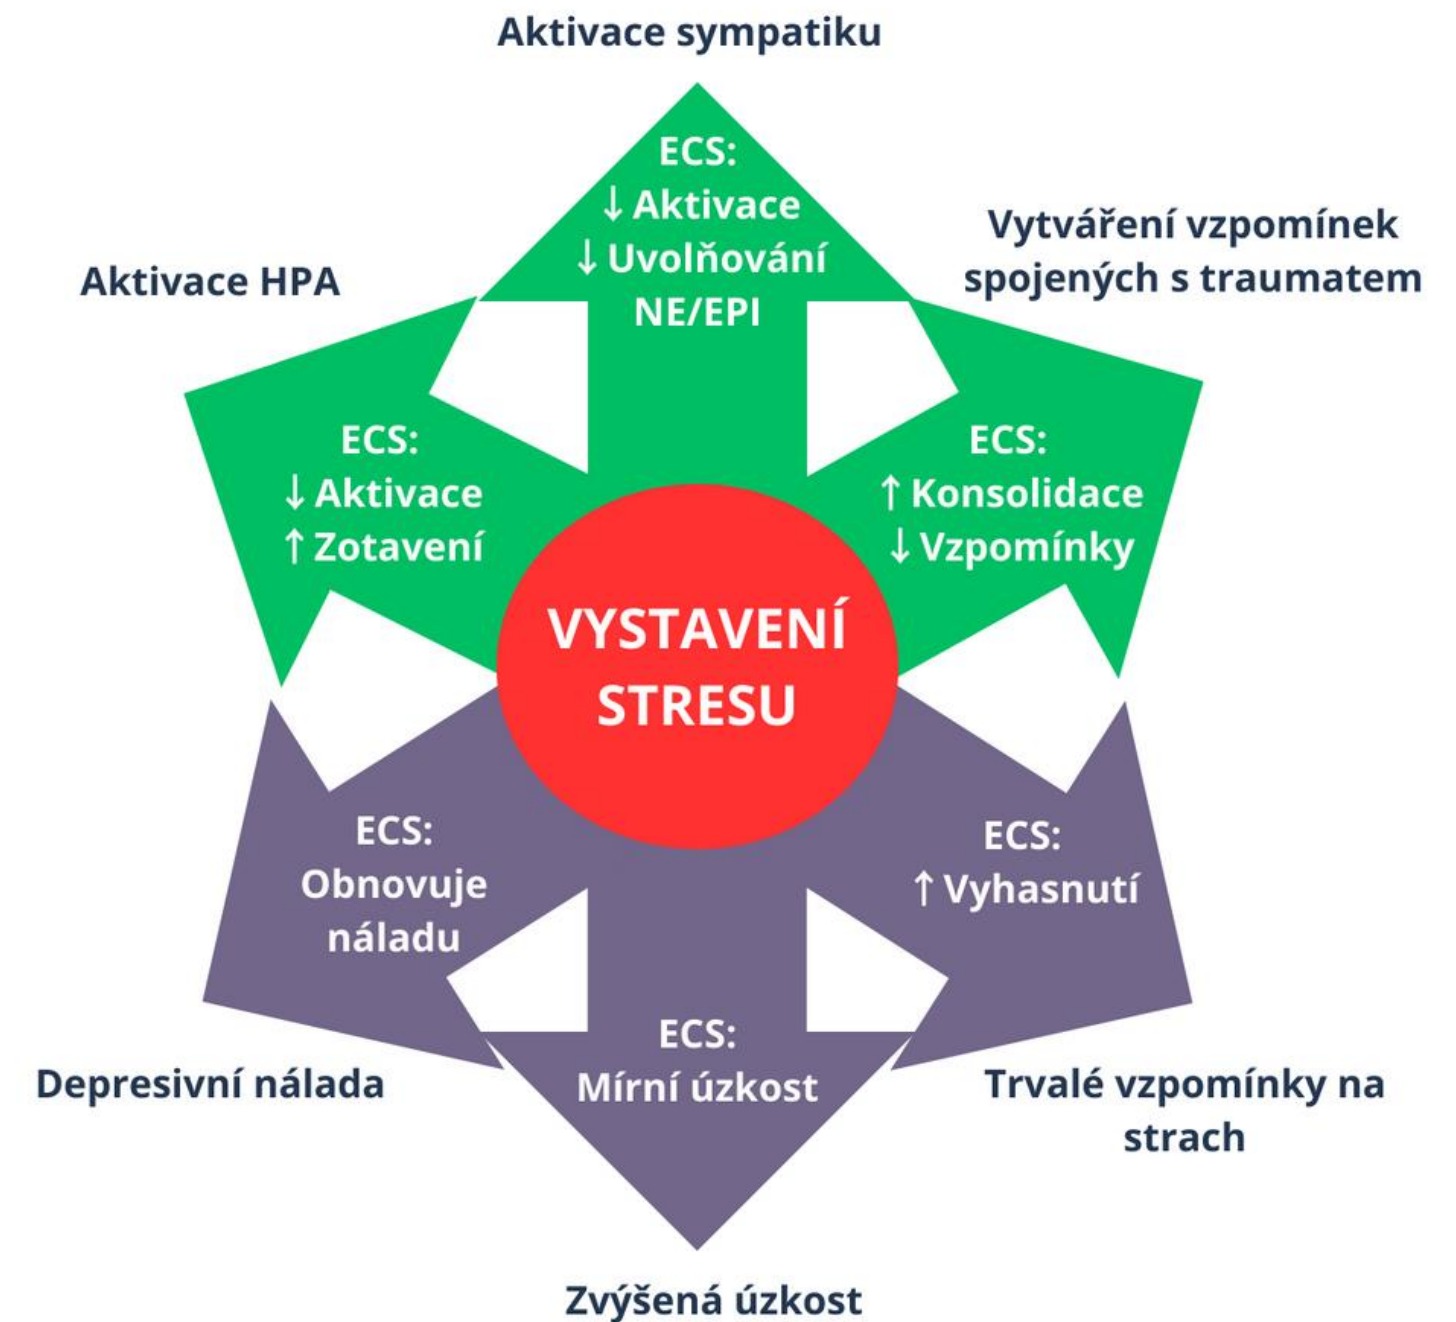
Aktivace sympatiku

ECS:
↓ Aktivace
↓ Uvolňování
NE/EPI

Aktivace HPA

Vytváření vzpomínek spojených s traumatem

ECS:
↓ Aktivace
↑ Zotavení

ECS:
↑ Konsolidace
↓ Vzpomínky

VYSTAVENÍ STRESU

ECS:
Obnovuje náladu

ECS:
↑ Vyhasnutí

ECS:
Mírní úzkost

Depresivní nálada

Trvalé vzpomínky na strach

Zvýšená úzkost